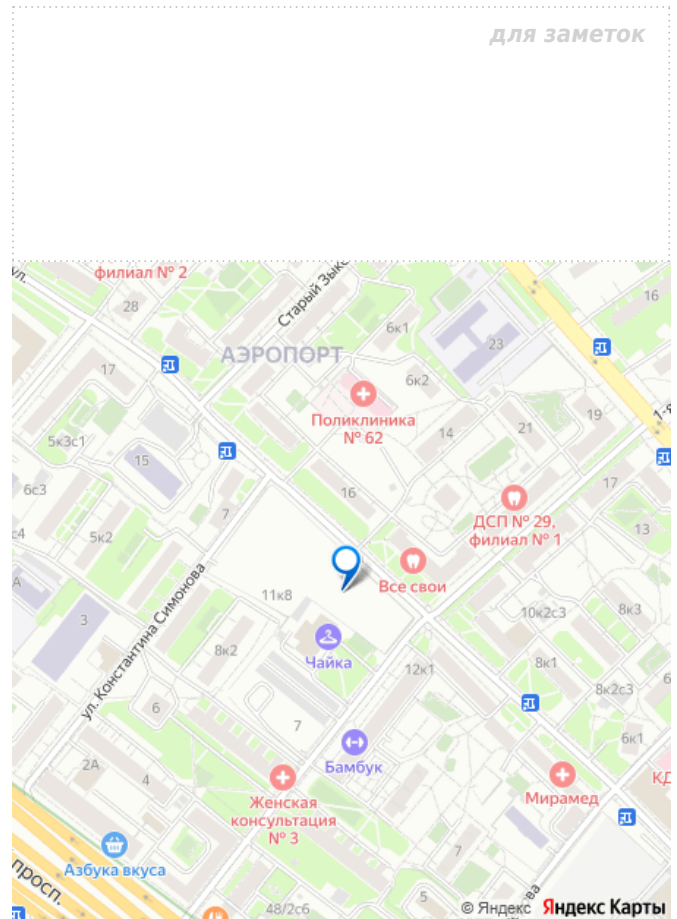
для заметок

филиал № 2
ул.
Старый Зыко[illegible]
28
16
6к1
АЭРОПОРТ
23
17
6к2
Поликлиника № 62
19
1-я
5к3с1
14
21
15
6с3
16
17
ДСП № 29, филиал № 1
13
7
с4
5к2
Все свои
А
11к8
10к2с3
8к3
3
ул. Константина Симонова
8к2
Чайка
8к1
12к1
8к2с3
6
6
7
6к1
Бамбук
2А
4
Женская консультация № 3
Миррамед
КД
Азбука вкуса
просп.
7
5
48/2с6
© Яндекс
Яндекс Карты